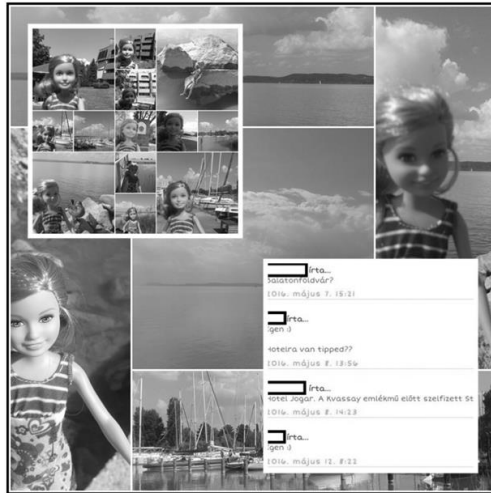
írta...
Balatonföldvár?
2016. május 7. 15:21

írta...
Igen :)

Hoteira van tipped??
2016. május 8. 13:56

írta...
Hotel Jogar. A Kvassay emlékmű előtt szelfizett St

írta...
Igen :)
2016. május 12. 8:22